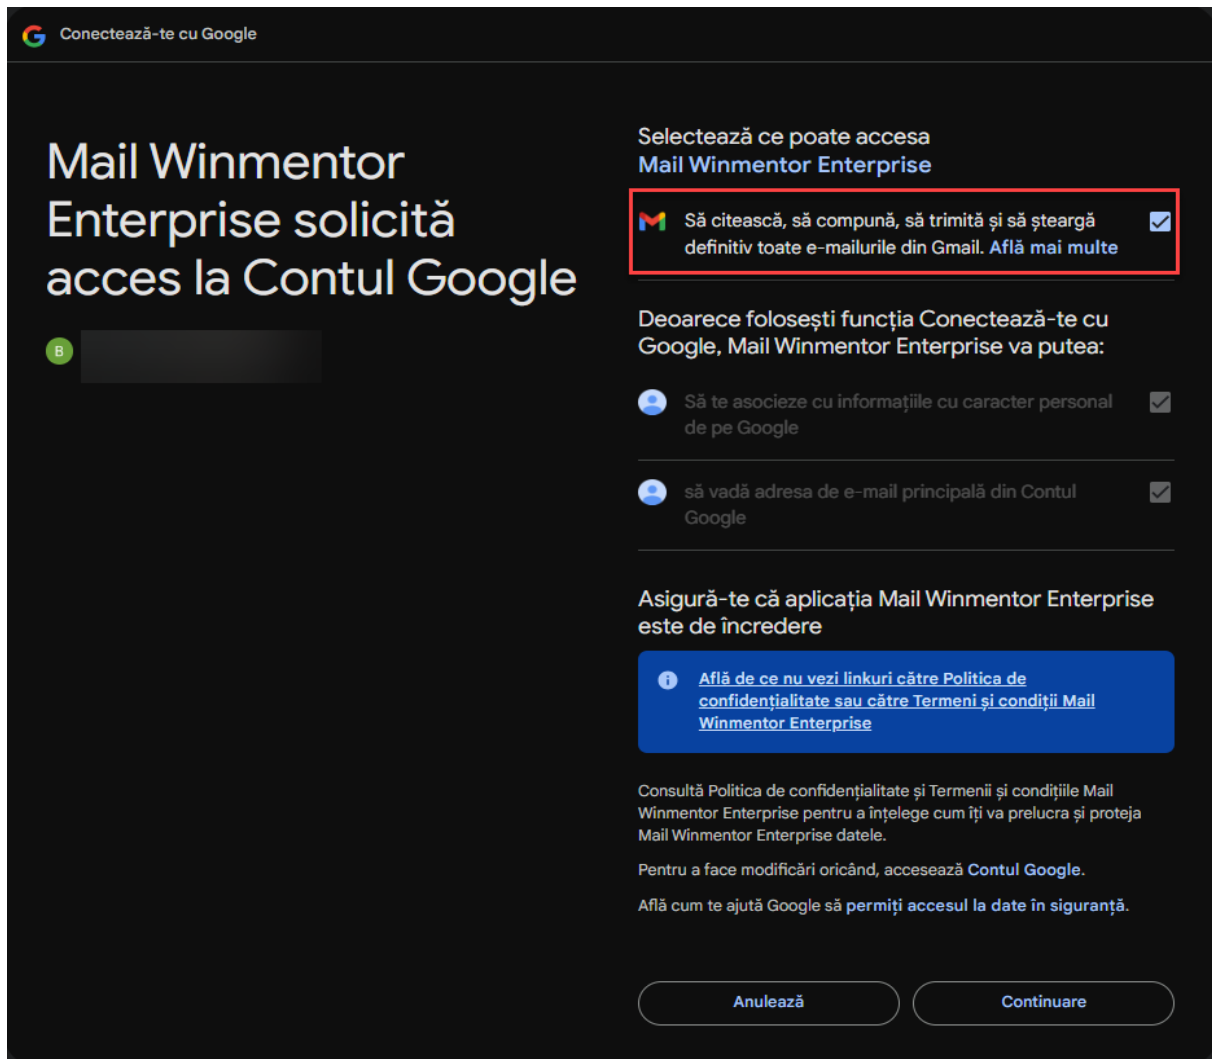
Conectează-te cu Google

Mail Winmentor Enterprise solicită acces la Contul Google

B

Selectează ce poate accesa Mail Winmentor Enterprise

Să citească, să compună, să trimită și să șteargă definitiv toate e-mailurile din Gmail. Află mai multe

Deoarece folosești funcția Conectează-te cu Google, Mail Winmentor Enterprise va putea:

Să te asocieze cu informațiile cu caracter personal de pe Google

să vadă adresa de e-mail principală din Contul Google

Asigură-te că aplicația Mail Winmentor Enterprise este de încredere

Află de ce nu vezi linkuri către Politica de confidențialitate sau către Termeni și condiții Mail Winmentor Enterprise

Consultă Politica de confidențialitate și Termenii și condițiile Mail Winmentor Enterprise pentru a înțelege cum îți va prelucra și proteja Mail Winmentor Enterprise datele.

Pentru a face modificări oricând, accesează Contul Google.

Află cum te ajută Google să permiți accesul la date în siguranță.

Anulează

Continuare